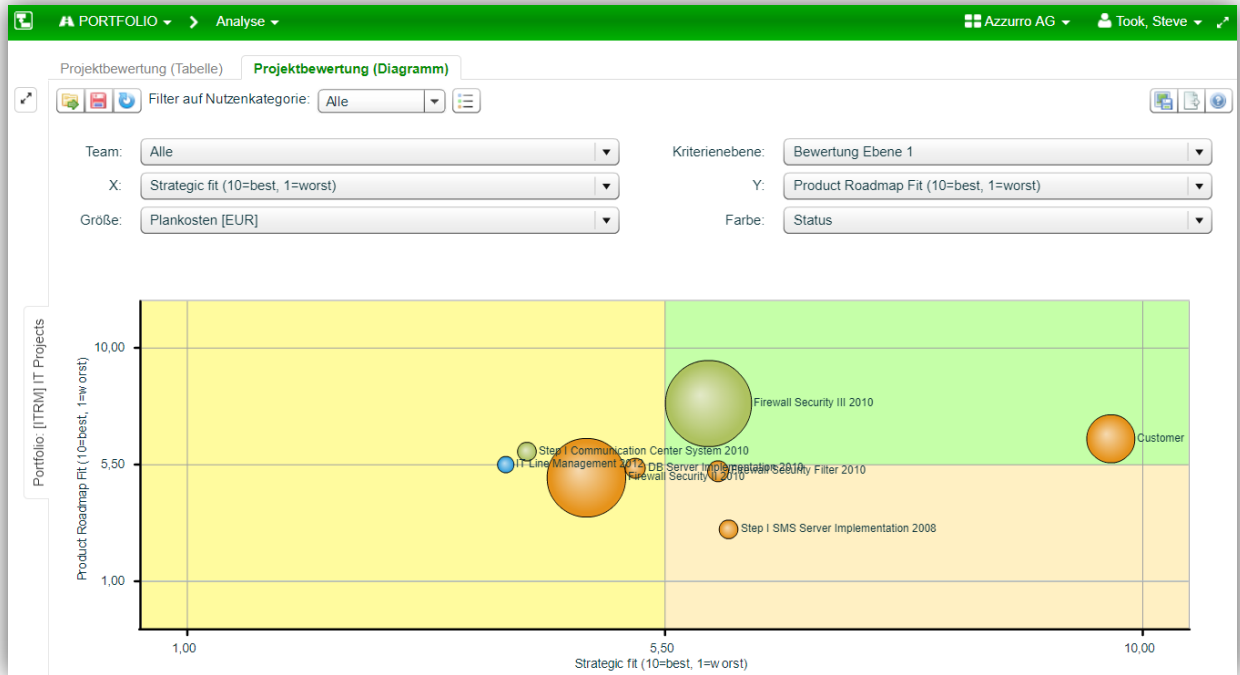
PORTFOLIO > Analyse

Azzurro AG   Took, Steve

Projektbewertung (Tabelle)   Projektbewertung (Diagramm)

Filter auf Nutzenkategorie: Alle

Team: Alle
Kriterienebene: Bewertung Ebene 1
X: Strategic fit (10=best, 1=worst)
Y: Product Roadmap Fit (10=best, 1=worst)
Größe: Plankosten [EUR]
Farbe: Status

Portfolio: [ITRM] IT Projects

Product Roadmap Fit (10=best, 1=worst)

10,00
5,50
1,00

Firewall Security III 2010
Customer
Step I Communication Center System 2010
IT Line Management 2012
DB Server Implementation 2010
Firewall Security I 2010
Firewall Security Filter 2010
Step I SMS Server Implementation 2008

1,00
5,50
10,00
Strategic fit (10=best, 1=worst)